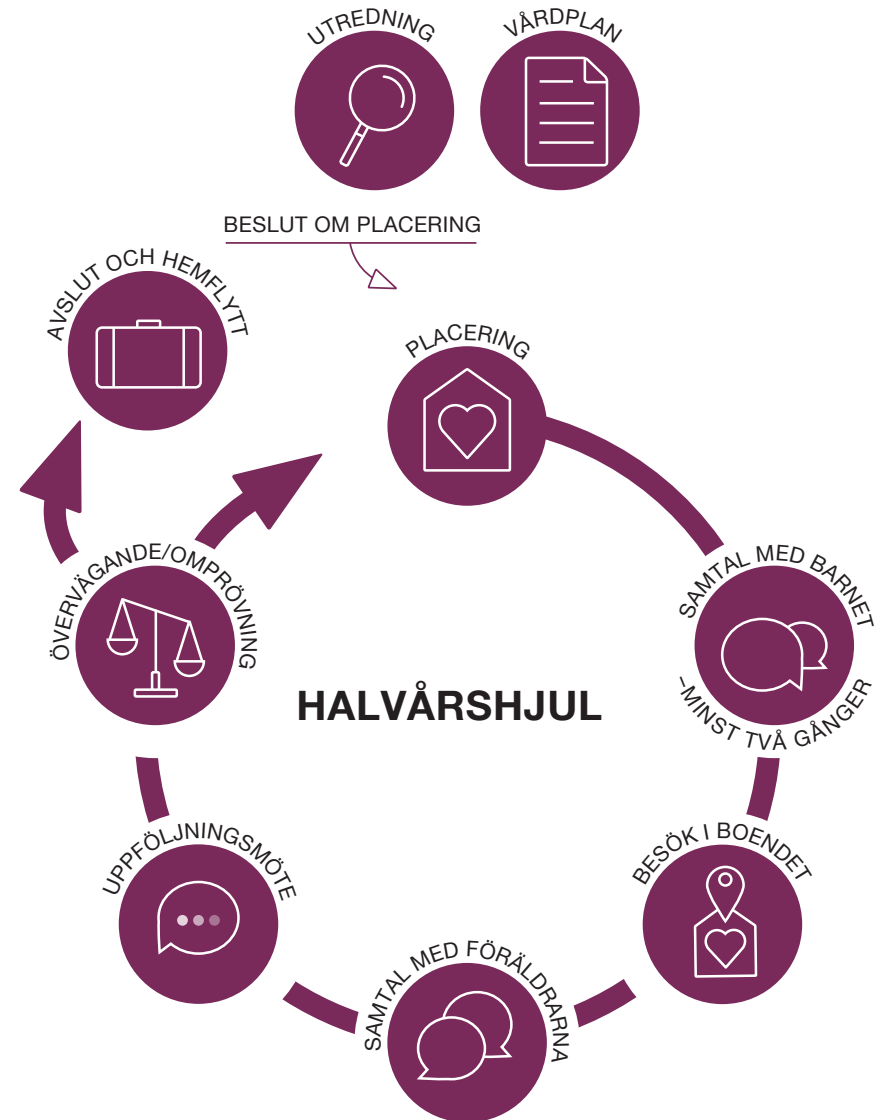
UTREDNING

VÅRDPLAN

BESLUT OM PLACERING

AVSLUT OCH HEMFLYTT

PLACERING

ÖVERVÄGANDE/OMPRÖVNING

HALVÅRSHJUL

SAMTAL MED BARNET –MINST TVÅ GÅNGER

BESÖK I BOENDET

UPPFÖLJNINGSMÖTE

SAMTAL MED FÖRÄLDRARNA